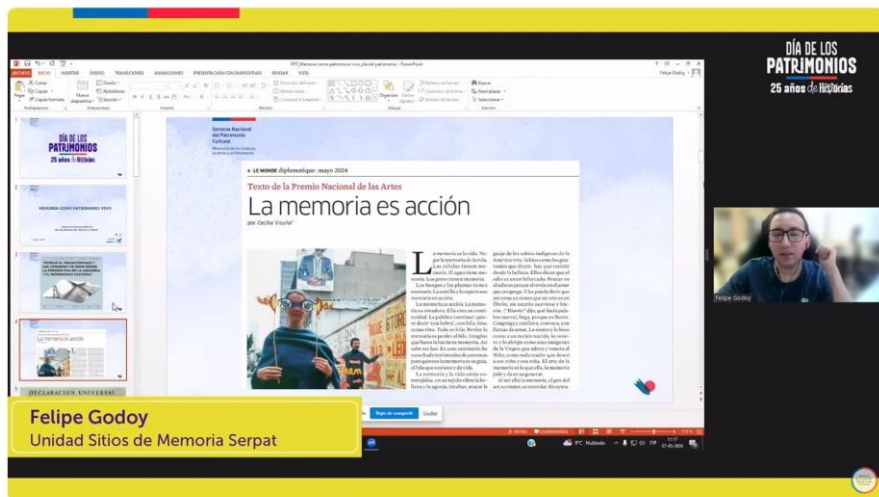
DÍA DE LOS
PATRIMONIOS
25 años de historias

PPT_Memoria como patrimonio vivo_dia del patrimonio - PowerPoint

ARCHIVO INICIO INSERTAR DISEÑO TRANSICIONES ANIMACIONES PRESENTACIÓN CON DIAPOSITIVAS REVISAR VISTA

Felipe Godoy

Pegar Cortar Copiar Copiar formato Portapapeles Nueva diapositiva Diseño Restablecer Sección Diapositivas Fuente Párrafo Dibujo Organizar Estilos rápidos Relleno de forma Contorno de forma Efectos de forma Buscar Reemplazar Seleccionar Edición

DÍA DE LOS PATRIMONIOS 25 años de historias

MEMORIA COMO PATRIMONIO VIVO

La memoria es acción

DECLARACION UNIVERSAL

Servicio Nacional del Patrimonio Cultural

4 LE MONDE diplomatique mayo 2024

Texto de la Premio Nacional de las Artes

La memoria es acción

por Cecilia Vicuña

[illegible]

Felipe Godoy

Felipe Godoy
Unidad Sitios de Memoria Serpat

Dejar de compartir Ocultar

9°C Nublado